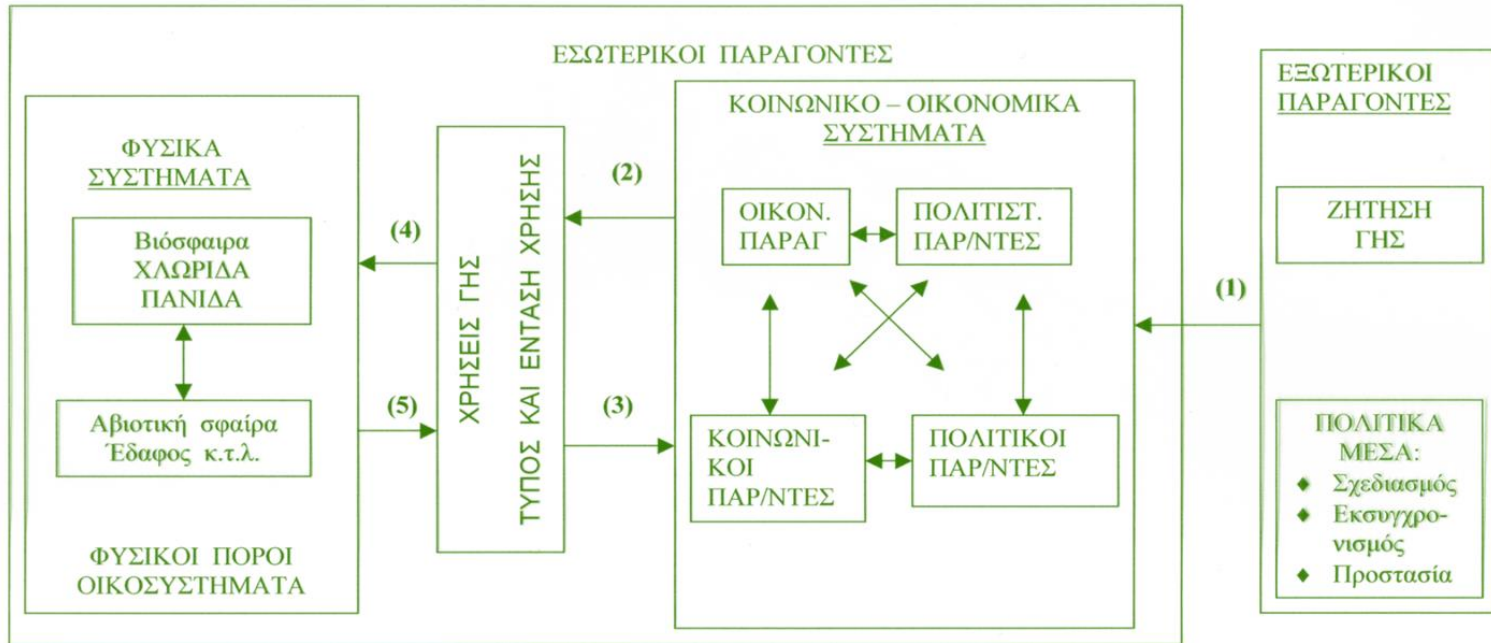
ΕΣΩΤΕΡΙΚΟΙ ΠΑΡΑΓΟΝΤΕΣ

ΦΥΣΙΚΑ ΣΥΣΤΗΜΑΤΑ

Βιόσφαιρα ΧΛΩΡΙΔΑ ΠΑΝΙΔΑ

Αβιοτική σφαίρα Έδαφος κ.τ.λ.

ΦΥΣΙΚΟΙ ΠΟΡΟΙ ΟΙΚΟΣΥΣΤΗΜΑΤΑ

(4)

(5)

ΧΡΗΣΕΙΣ ΓΗΣ

ΤΥΠΟΣ ΚΑΙ ΕΝΤΑΣΗ ΧΡΗΣΗΣ

(2)

(3)

ΚΟΙΝΩΝΙΚΟ – ΟΙΚΟΝΟΜΙΚΑ ΣΥΣΤΗΜΑΤΑ

ΟΙΚΟΝ. ΠΑΡΑΓ

ΠΟΛΙΤΙΣΤ. ΠΑΡ/ΝΤΕΣ

ΚΟΙΝΩΝΙΚΟΙ ΠΑΡ/ΝΤΕΣ

ΠΟΛΙΤΙΚΟΙ ΠΑΡ/ΝΤΕΣ

(1)

ΕΞΩΤΕΡΙΚΟΙ ΠΑΡΑΓΟΝΤΕΣ

ΖΗΤΗΣΗ ΓΗΣ

ΠΟΛΙΤΙΚΑ ΜΕΣΑ:
- Σχεδιασμός
- Εκσυγχρονισμός
- Προστασία